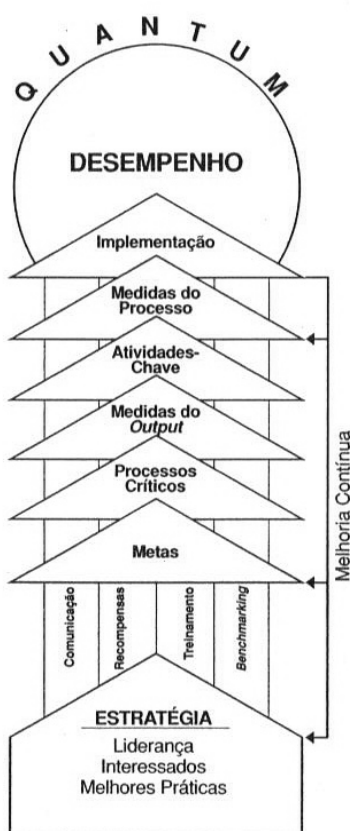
QUANTUM

DESEMPENHO

Implementação

Medidas do Processo

Atividades-Chave

Medidas do *Output*

Processos Críticos

Metas

Comunicação

Recompensas

Treinamento

*Benchmarking*

Melhoria Contínua

ESTRATÉGIA

Liderança
Interessados
Melhores Práticas